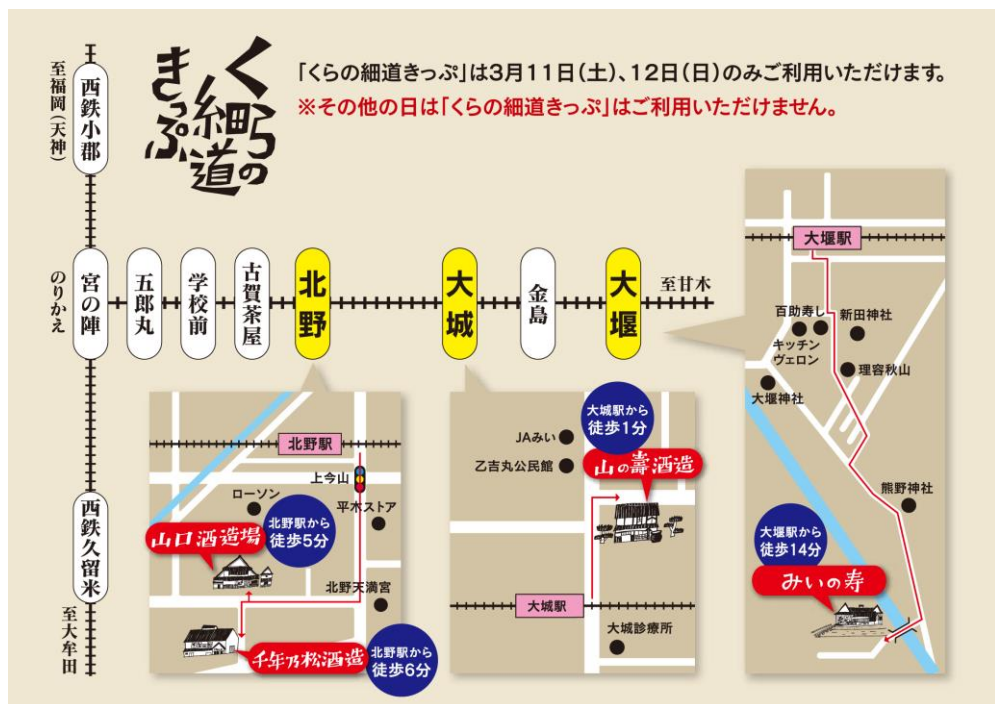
くらの細道きっぷ

「くらの細道きっぷ」は3月11日(土)、12日(日)のみご利用いただけます。
※その他の日は「くらの細道きっぷ」はご利用いただけません。

至福岡(天神)
西鉄小郡
のりかえ
宮の陣
五郎丸
学校前
古賀茶屋
北野
大城
金島
大堰
至甘木
西鉄久留米
至大牟田

北野駅
上今山
ローソン
平木ストア
北野駅から徒歩5分
山口酒造場
北野天満宮
千年乃松酒造
北野駅から徒歩6分

大城駅から徒歩1分
JAみい
乙吉丸公民館
山の壽酒造
大城駅
大城診療所

大堰駅
百助寿し
新田神社
キッチンヴェロン
理容秋山
大堰神社
熊野神社
大堰駅から徒歩14分
みいの寿